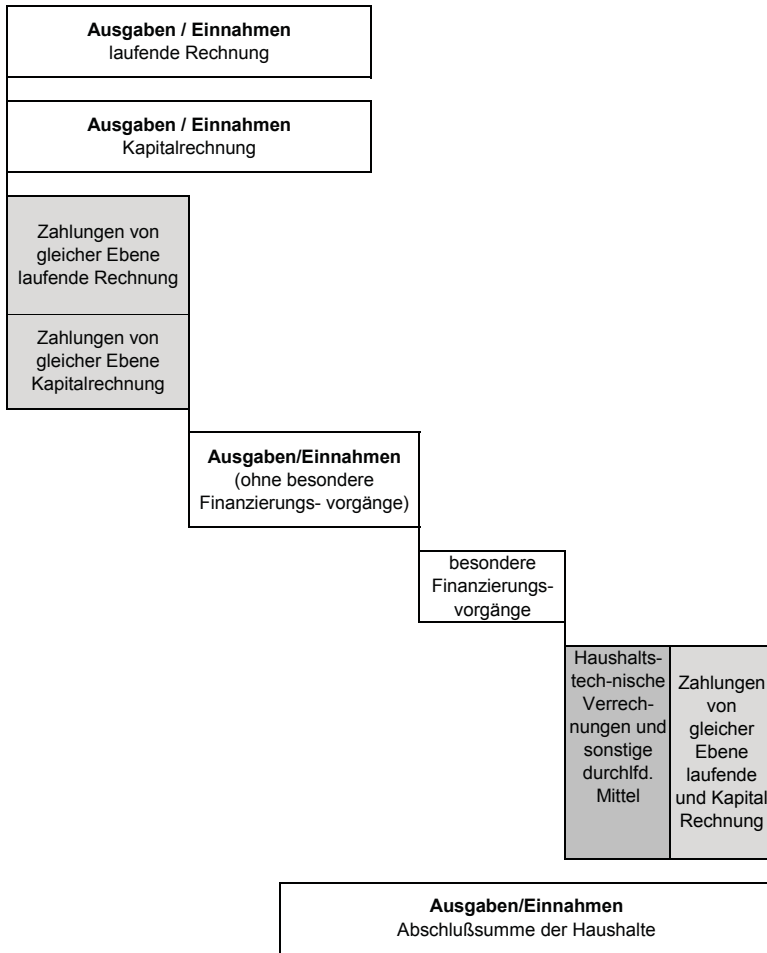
**Ausgaben / Einnahmen**
laufende Rechnung

**Ausgaben / Einnahmen**
Kapitalrechnung

Zahlungen von gleicher Ebene laufende Rechnung

Zahlungen von gleicher Ebene Kapitalrechnung

**Ausgaben/Einnahmen**
(ohne besondere Finanzierungs- vorgänge)

besondere Finanzierungsvorgänge

Haushaltstech-nische Verrechnungen und sonstige durchlfd. Mittel

Zahlungen von gleicher Ebene laufende und Kapital Rechnung

**Ausgaben/Einnahmen**
Abschlußsumme der Haushalte